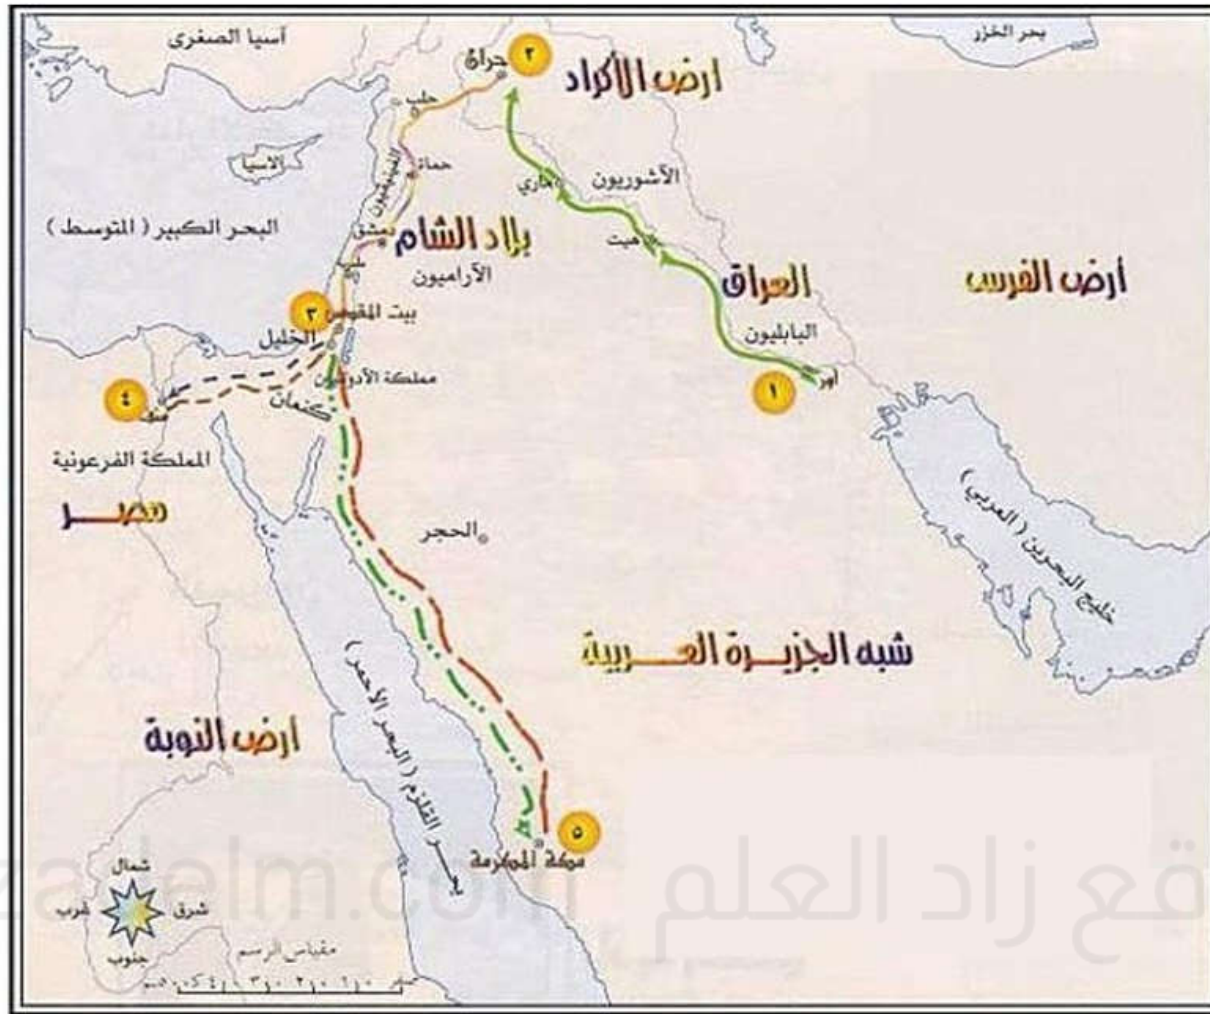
آسيا الصغرى
بحر الخزر
٢ حران
ارض الأكراد
حلب
حماة
الأسيا
الفينيقيون
الأشوريون
ماري
البحر الكبير (المتوسط)
دمشق
بلاد الشام
هيت
الآراميون
العراق
ارض الفرس
٣ بيت المقدس
البابليون
الخليل
مملكة الأدوميين
١ أور
٤ منف
كنعان
الملكة الفرعونية
مصر
الحجر
خليج البحرين (العربي)
شبه الجزيرة العربية
بحر القلزم (البحر الأحمر)
ارض النوبة
٥ مكة المكرمة
شمال
غرب
شرق
جنوب
مقياس الرسم
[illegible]
موقع زاد العلم
zadelm.com